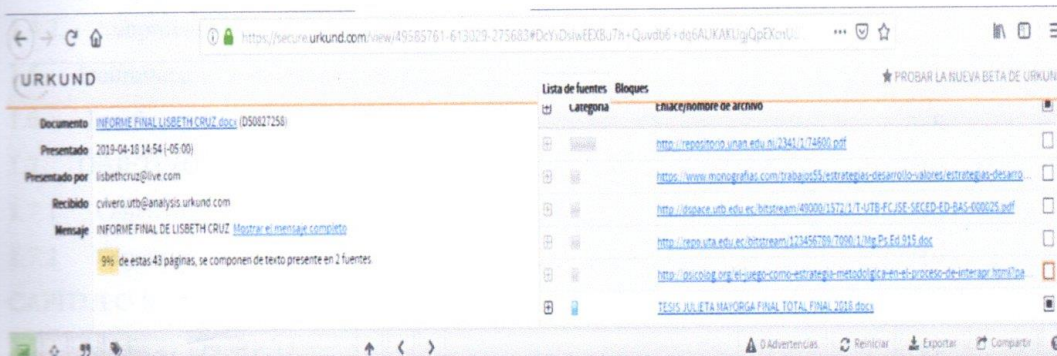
https://secure.urkund.com/view/49585761-613029-275683#DeYsDslwEEXBu7h+Quvdb6+do6AUKAKUgiQpEXcrU...

URKUND

★ PROBAR LA NUEVA BETA DE URKUND

Documento INFORME FINAL LISBETH CRUZ.docx (D50827258)

Presentado 2019-04-18 14:54 (-05:00)

Presentado por lisbethcruz@live.com

Recibido cvivero.utb@analysis.urkund.com

Mensaje INFORME FINAL DE LISBETH CRUZ Mostrar el mensaje completo

9% de estas 43 páginas, se componen de texto presente en 2 fuentes.

Lista de fuentes Bloques

| | Categoría | Enlace/nombre de archivo |
|---|---|---|
| | | http://repositorio.unan.edu.ni/2341/1/74600.pdf |
| | | https://www.monografias.com/trabajos55/estrategias-desarrollo-valores/estrategias-desarro... |
| | | http://dspace.utb.edu.ec/bitstream/49000/1572/1/T-UTB-FCJSE-SECED-ED-BAS-000025.pdf |
| | | http://repo.uta.edu.ec/bitstream/123456789/7090/1/Mg.Ps.Ed.915.doc |
| | | http://psicolog.org/el-juego-como-estrategia-metodologica-en-el-proceso-de-interapr.html?pa... |
| | | TESIS JULIETA MAYORGA FINAL TOTAL FINAL 2016.docx |

0 Advertencias Reiniciar Exportar Compartir